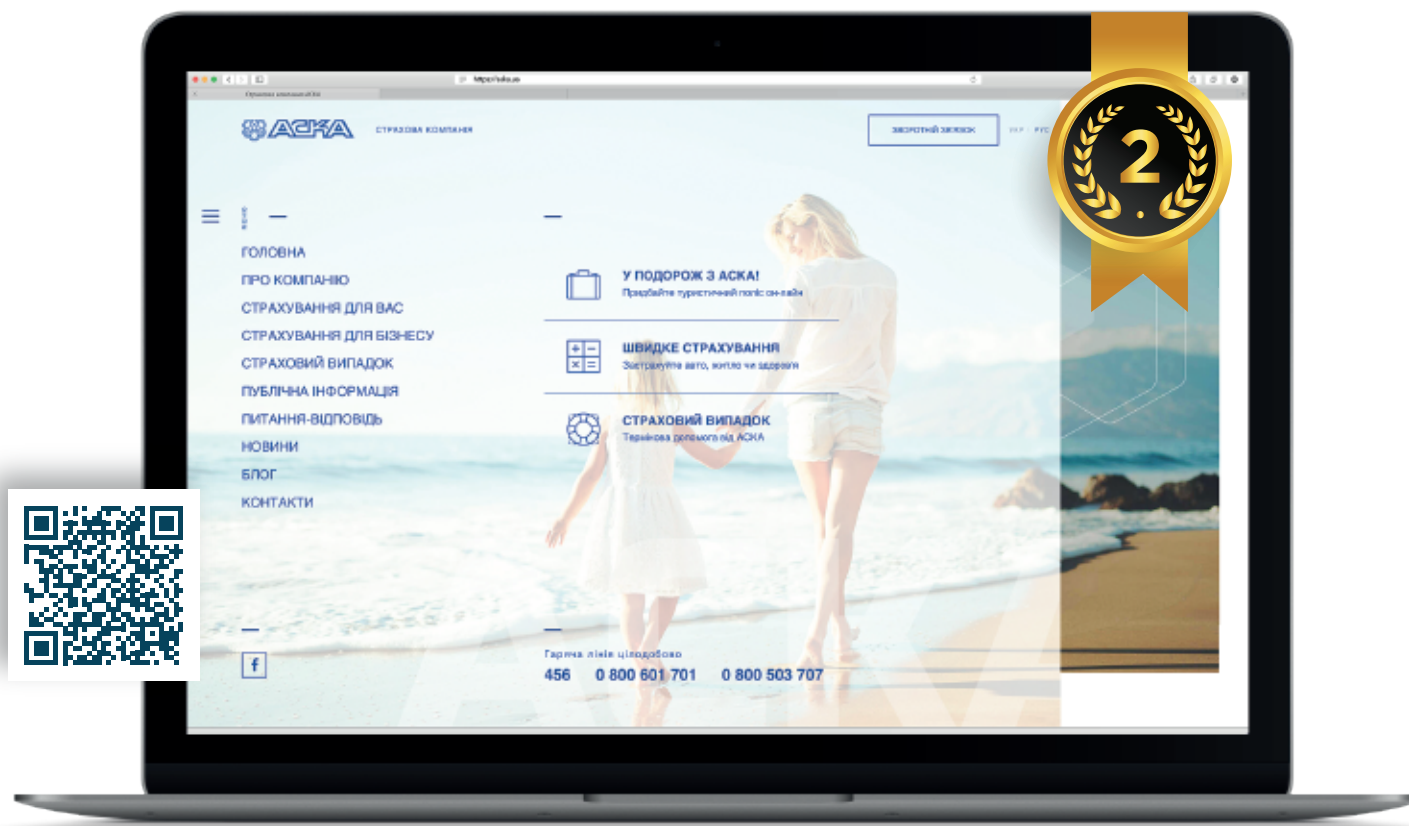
https://aska.ua

АСКА СТРАХОВА КОМПАНІЯ

ЗВОРОТНІЙ ЗВ'ЯЗОК

УКР | РУС

2

меню

ГОЛОВНА
ПРО КОМПАНІЮ
СТРАХУВАННЯ ДЛЯ ВАС
СТРАХУВАННЯ ДЛЯ БІЗНЕСУ
СТРАХОВИЙ ВИПАДОК
ПУБЛІЧНА ІНФОРМАЦІЯ
ПИТАННЯ-ВІДПОВІДЬ
НОВИНИ
БЛОГ
КОНТАКТИ

У ПОДОРОЖ З АСКА!
Придбайте туристичний поліс он-лайн

ШВИДКЕ СТРАХУВАННЯ
Застрахуйте авто, житло чи здоров'я

СТРАХОВИЙ ВИПАДОК
Термінова допомога від АСКА

f

Гаряча лінія цілодобово
456 0 800 601 701 0 800 503 707